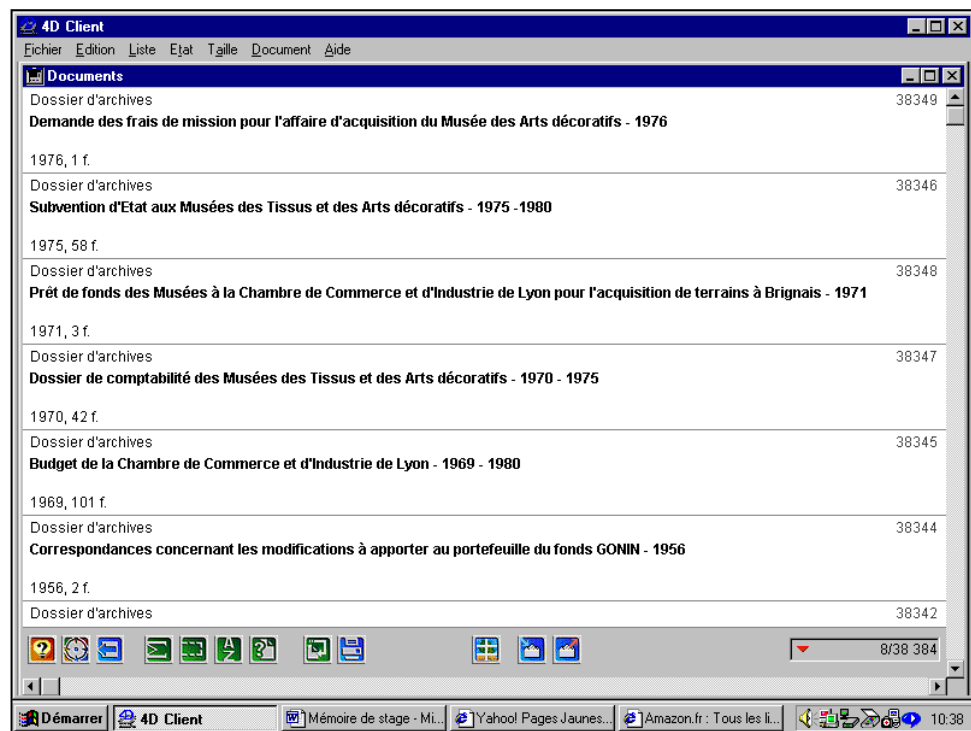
4D Client

Fichier Edition Liste Etat Taille Document Aide

Documents

Dossier d'archives 38349
Demande des frais de mission pour l'affaire d'acquisition du Musée des Arts décoratifs - 1976

1976, 1 f.

Dossier d'archives 38346
Subvention d'Etat aux Musées des Tissus et des Arts décoratifs - 1975 -1980

1975, 58 f.

Dossier d'archives 38348
Prêt de fonds des Musées à la Chambre de Commerce et d'Industrie de Lyon pour l'acquisition de terrains à Brignais - 1971

1971, 3 f.

Dossier d'archives 38347
Dossier de comptabilité des Musées des Tissus et des Arts décoratifs - 1970 - 1975

1970, 42 f.

Dossier d'archives 38345
Budget de la Chambre de Commerce et d'Industrie de Lyon - 1969 - 1980

1969, 101 f.

Dossier d'archives 38344
Correspondances concernant les modifications à apporter au portefeuille du fonds GONIN - 1956

1956, 2 f.

Dossier d'archives 38342

8/38 384

Démarrer 4D Client Mémoire de stage - Mi... Yahoo! Pages Jaunes... Amazon.fr : Tous les li... 10:38